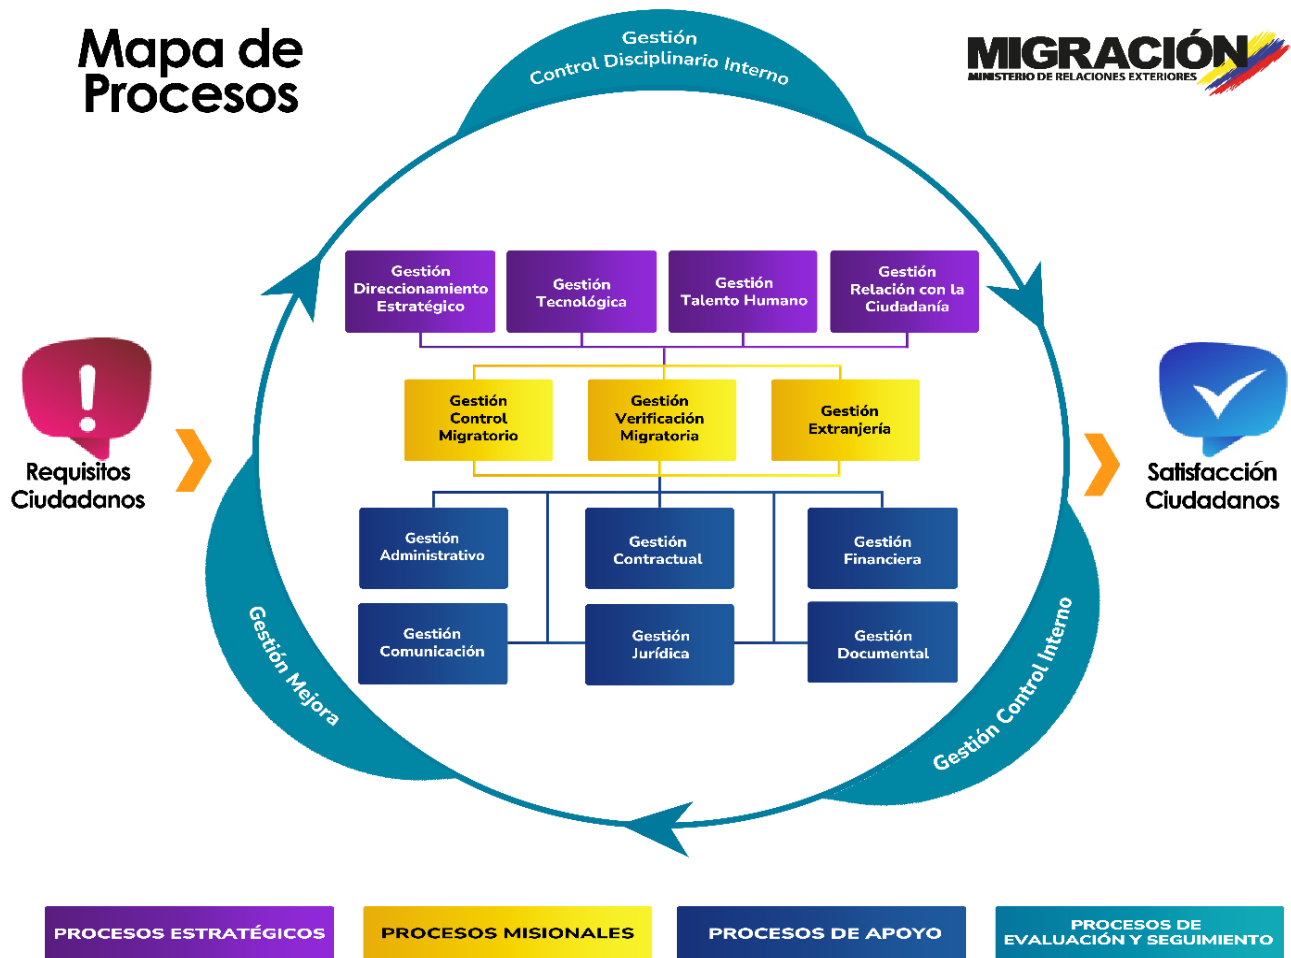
Mapa de Procesos

Gestión
Control Disciplinario Interno

MIGRACIÓN
MINISTERIO DE RELACIONES EXTERIORES

Gestión Direccionamiento Estratégico

Gestión Tecnológica

Gestión Talento Humano

Gestión Relación con la Ciudadanía

Requisitos Ciudadanos

Gestión Control Migratorio

Gestión Verificación Migratoria

Gestión Extranjería

Satisfacción Ciudadanos

Gestión Administrativo

Gestión Contractual

Gestión Financiera

Gestión Comunicación

Gestión Jurídica

Gestión Documental

Gestión Mejora

Gestión Control Interno

PROCESOS ESTRATÉGICOS

PROCESOS MISIONALES

PROCESOS DE APOYO

PROCESOS DE EVALUACIÓN Y SEGUIMIENTO